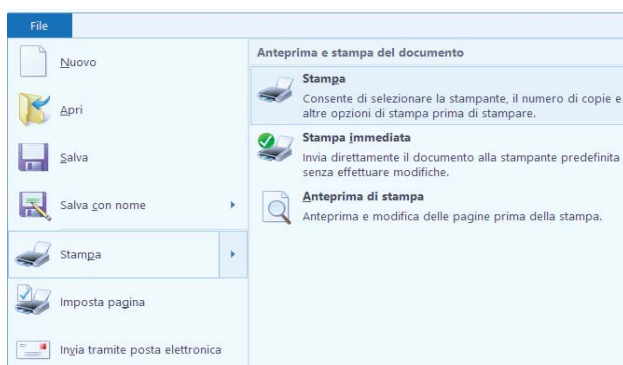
File

Nuovo

Apri

Salva

Salva con nome

Stampa

Imposta pagina

Invia tramite posta elettronica

Anteprima e stampa del documento

Stampa
Consente di selezionare la stampante, il numero di copie e altre opzioni di stampa prima di stampare.

Stampa immediata
Invia direttamente il documento alla stampante predefinita senza effettuare modifiche.

Anteprima di stampa
Anteprima e modifica delle pagine prima della stampa.